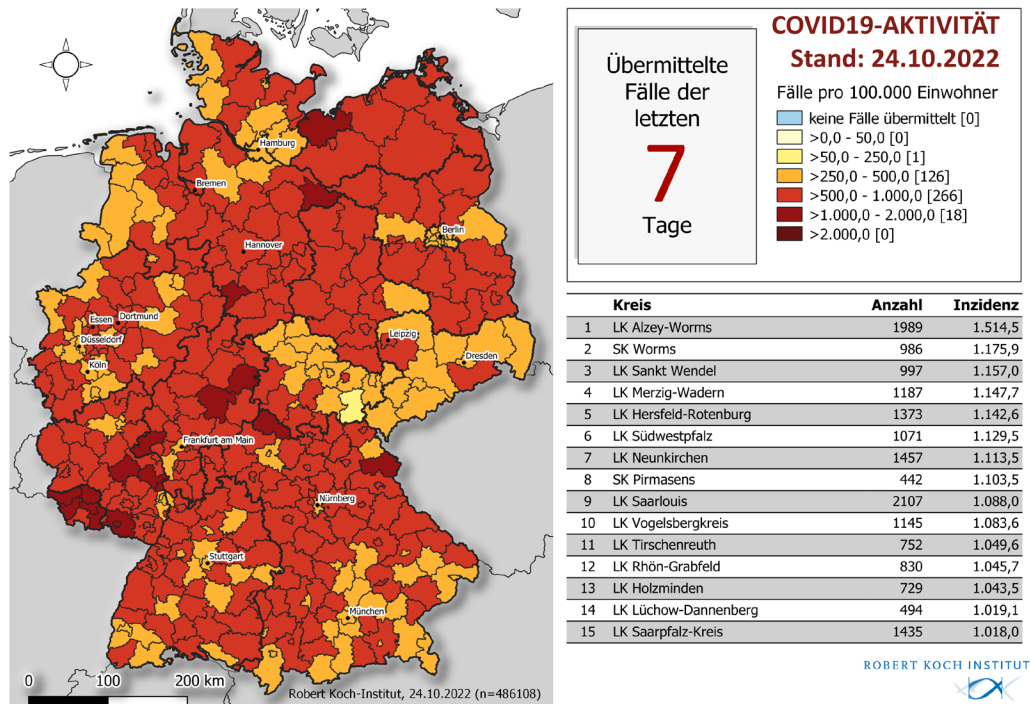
Hamburg
Bremen
Hannover
Berlin
Essen
Dortmund
Düsseldorf
Köln
Leipzig
Dresden
Frankfurt am Main
Nürnberg
Stuttgart
München

0 100 200 km
Robert Koch-Institut, 24.10.2022 (n=486108)

Übermittelte Fälle der letzten
7
Tage

COVID19-AKTIVITÄT
Stand: 24.10.2022

Fälle pro 100.000 Einwohner
keine Fälle übermittelt [0]
>0,0 - 50,0 [0]
>50,0 - 250,0 [1]
>250,0 - 500,0 [126]
>500,0 - 1.000,0 [266]
>1.000,0 - 2.000,0 [18]
>2.000,0 [0]

| | Kreis | Anzahl | Inzidenz |
|---|---|---|---|
| 1 | LK Alzey-Worms | 1989 | 1.514,5 |
| 2 | SK Worms | 986 | 1.175,9 |
| 3 | LK Sankt Wendel | 997 | 1.157,0 |
| 4 | LK Merzig-Wadern | 1187 | 1.147,7 |
| 5 | LK Hersfeld-Rotenburg | 1373 | 1.142,6 |
| 6 | LK Südwestpfalz | 1071 | 1.129,5 |
| 7 | LK Neunkirchen | 1457 | 1.113,5 |
| 8 | SK Pirmasens | 442 | 1.103,5 |
| 9 | LK Saarlouis | 2107 | 1.088,0 |
| 10 | LK Vogelsbergkreis | 1145 | 1.083,6 |
| 11 | LK Tirschenreuth | 752 | 1.049,6 |
| 12 | LK Rhön-Grabfeld | 830 | 1.045,7 |
| 13 | LK Holzminden | 729 | 1.043,5 |
| 14 | LK Lüchow-Dannenberg | 494 | 1.019,1 |
| 15 | LK Saarpfalz-Kreis | 1435 | 1.018,0 |

ROBERT KOCH INSTITUT